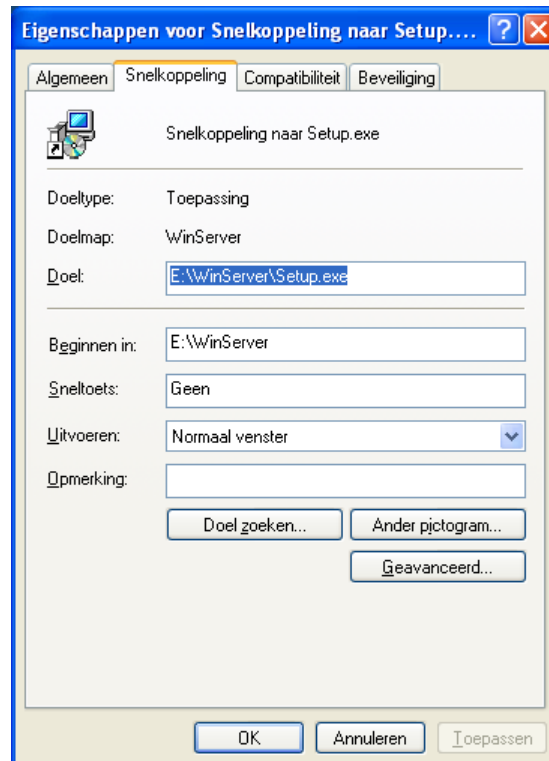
Eigenschappen voor Snelkoppeling naar Setup....

Algemeen | Snelkoppeling | Compatibiliteit | Beveiliging

Snelkoppeling naar Setup.exe

Doeltype: Toepassing

Doelmap: WinServer

Doel: E:\WinServer\Setup.exe

Beginnen in: E:\WinServer

Sneltoets: Geen

Uitvoeren: Normaal venster

Opmerking:

Doel zoeken...

Ander pictogram...

Geavanceerd...

OK

Annuleren

Toepassen